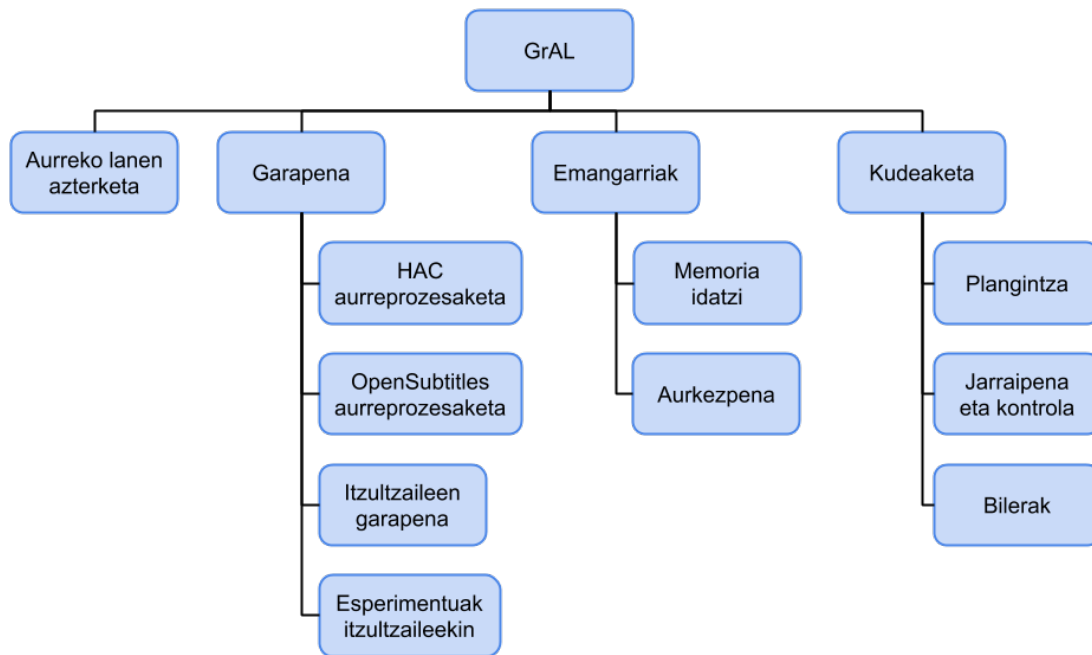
GrAL

Aurreko lanen azterketa

Garapena

HAC aurreprozesaketa

OpenSubtitles aurreprozesaketa

Itzultzaileen garapena

Esperimentuak itzultzaileekin

Emangarriak

Memoria idatzi

Aurkezpena

Kudeaketa

Plangintza

Jarraipena eta kontrola

Bilerak